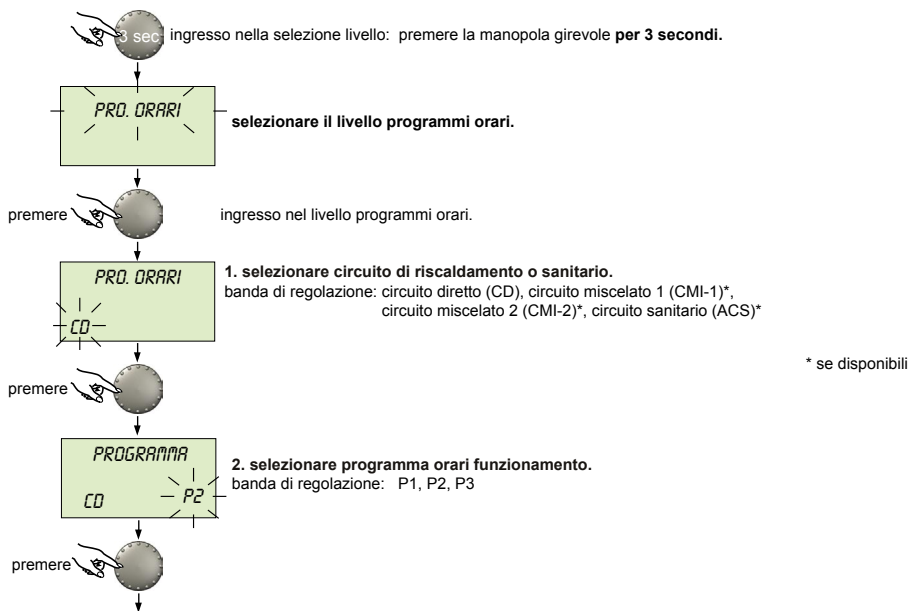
3 sec ingresso nella selezione livello: premere la manopola girevole **per 3 secondi.**

PRO. ORARI

**selezionare il livello programmi orari.**

premere

ingresso nel livello programmi orari.

PRO. ORARI

CD

**1. selezionare circuito di riscaldamento o sanitario.**
banda di regolazione: circuito diretto (CD), circuito miscelato 1 (CMI-1)*, circuito miscelato 2 (CMI-2)*, circuito sanitario (ACS)*

\* se disponibili

premere

PROGRAMMA

CD P2

**2. selezionare programma orari funzionamento.**
banda di regolazione: P1, P2, P3

premere